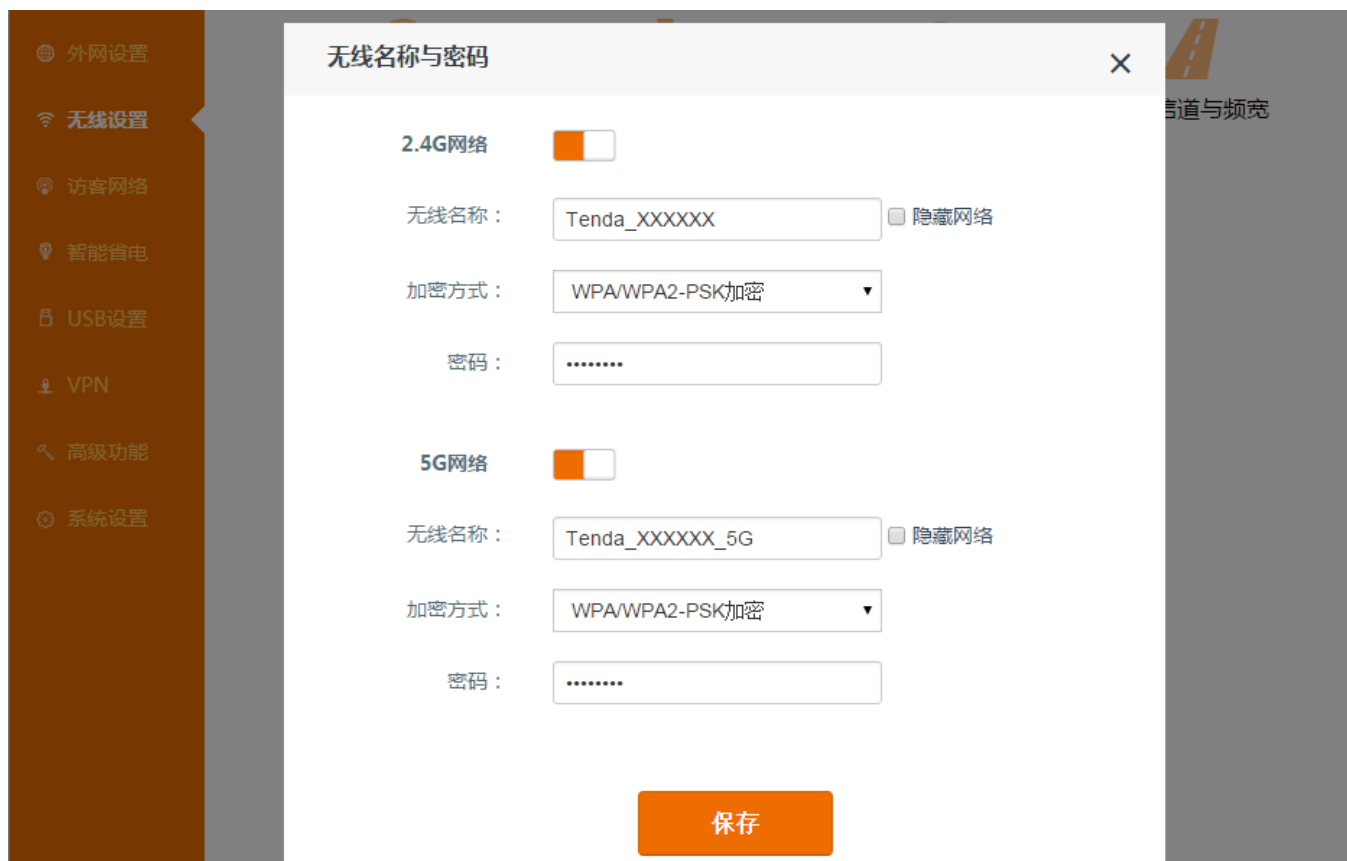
外网设置
无线设置
访客网络
智能省电
USB设置
VPN
高级功能
系统设置

言道与频宽

无线名称与密码
×

2.4G网络

无线名称： Tenda_XXXXXX 隐藏网络

加密方式： WPA/WPA2-PSK加密

密码： ••••••••

5G网络

无线名称： Tenda_XXXXXX_5G 隐藏网络

加密方式： WPA/WPA2-PSK加密

密码： ••••••••

保存